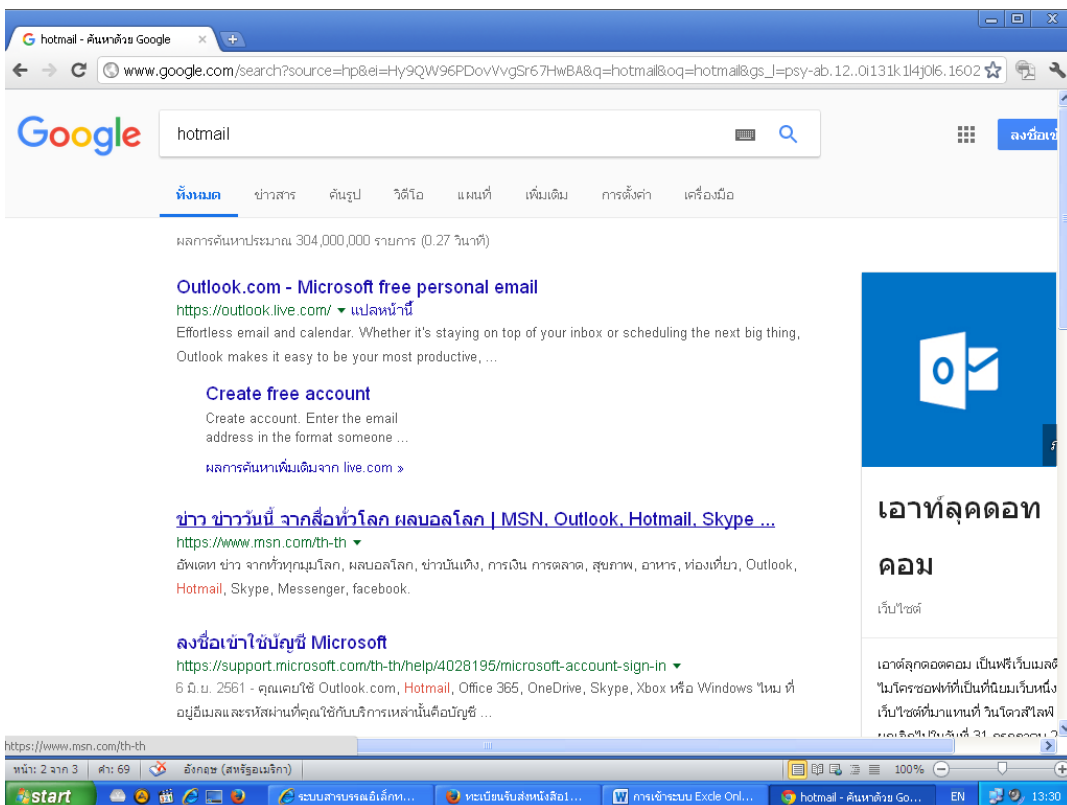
hotmail - ค้นหาด้วย Google ×

www.google.com/search?source=hp&ei=Hy9QW96PDovVvgSr67HwBA&q=hotmail&oq=hotmail&gs_l=psy-ab.12..0i131k1l4j0l6.1602

Google

hotmail

ลงชื่อเข้

ทั้งหมด ข่าวสาร ค้นรูป วิดีโอ แผนที่ เพิ่มเติม การตั้งค่า เครื่องมือ

ผลการค้นหาประมาณ 304,000,000 รายการ (0.27 วินาที)

Outlook.com - Microsoft free personal email
https://outlook.live.com/ ▾ แปลหน้านี้
Effortless email and calendar. Whether it's staying on top of your inbox or scheduling the next big thing, Outlook makes it easy to be your most productive, ...

Create free account
Create account. Enter the email address in the format someone ...

ผลการค้นหาเพิ่มเติมจาก live.com »

ข่าว ข่าววันนี้ จากสื่อทั่วโลก ผลบอลโลก | MSN, Outlook, Hotmail, Skype ...
https://www.msn.com/th-th ▾
อัพเดท ข่าว จากทั่วทุกมุมโลก, ผลบอลโลก, ข่าวบันเทิง, การเงิน การตลาด, สุขภาพ, อาหาร, ท่องเที่ยว, Outlook, Hotmail, Skype, Messenger, facebook.

ลงชื่อเข้าใช้บัญชี Microsoft
https://support.microsoft.com/th-th/help/4028195/microsoft-account-sign-in ▾
6 มิ.ย. 2561 - คุณเคยใช้ Outlook.com, Hotmail, Office 365, OneDrive, Skype, Xbox หรือ Windows ไหม ที่อยู่อีเมลและรหัสผ่านที่คุณใช้กับบริการเหล่านั้นคือบัญชี ...

เอาท์ลุคดอท คอม

เว็บไซต์

เอาต์ลุคดอตคอม เป็นฟรีเว็บเมลจ์ ไมโครซอฟท์ที่เป็นที่นิยมเว็บหนึ่ง เว็บไซต์ที่มาแทนที่ วินโดวส์ไลฟ์ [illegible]

https://www.msn.com/th-th

หน้า: 2 จาก 3 คำ: 69 อังกฤษ (สหรัฐอเมริกา) 100%

start ระบบสารบรรณอิเล็กท... ทะเบียนรับส่งหนังสือ1... การเข้าระบบ Excle Onl... hotmail - ค้นหาด้วย Go... EN 13:30